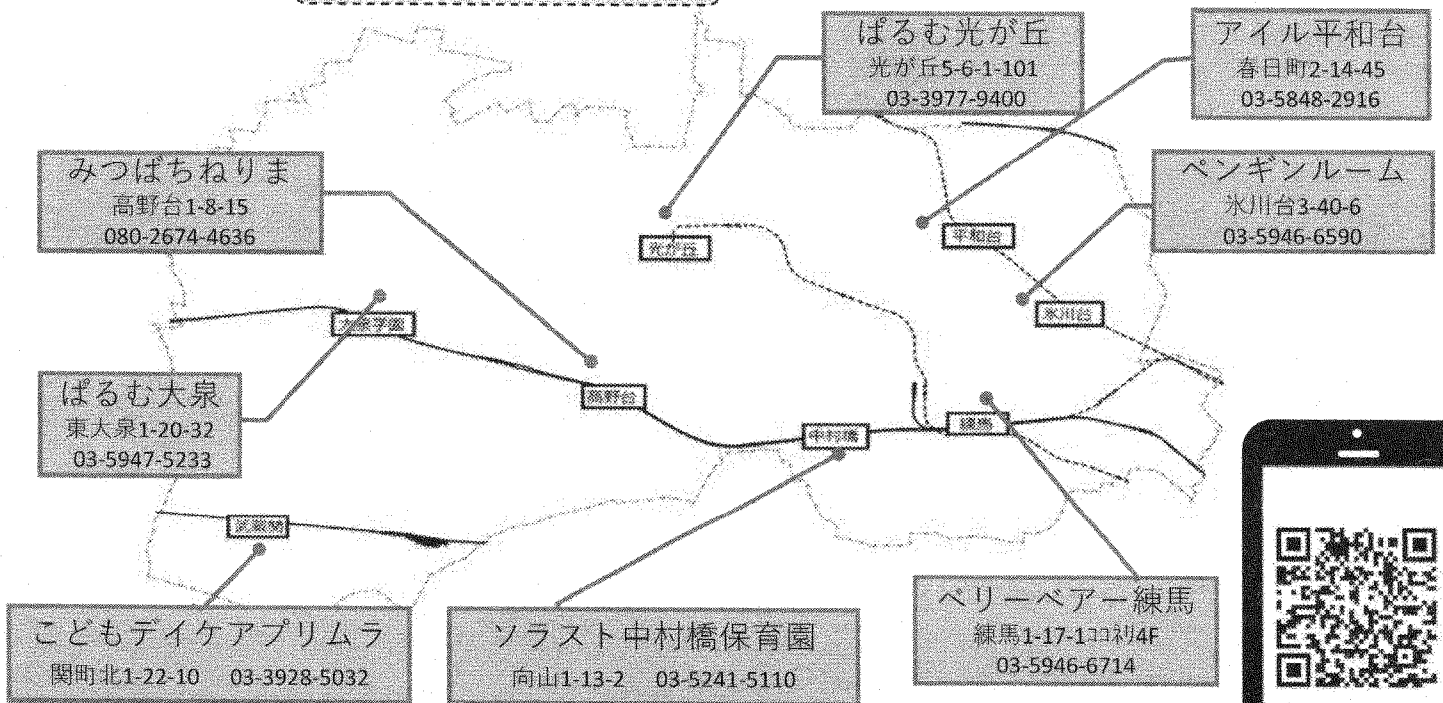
ぱるむ光が丘
光が丘5-6-1-101
03-3977-9400

アイル平和台
春日町2-14-45
03-5848-2916

みつばちねりま
高野台1-8-15
080-2674-4636

ペンギンルーム
氷川台3-40-6
03-5946-6590

光が丘

平和台

氷川台

大泉学園

ぱるむ大泉
東大泉1-20-32
03-5947-5233

高野台

中村橋

練馬

武蔵関

こどもデイケアプリムラ
関町北1-22-10　03-3928-5032

ソラスト中村橋保育園
向山1-13-2　03-5241-5110

ベリーベアー練馬
練馬1-17-1ココネリ4F
03-5946-6714